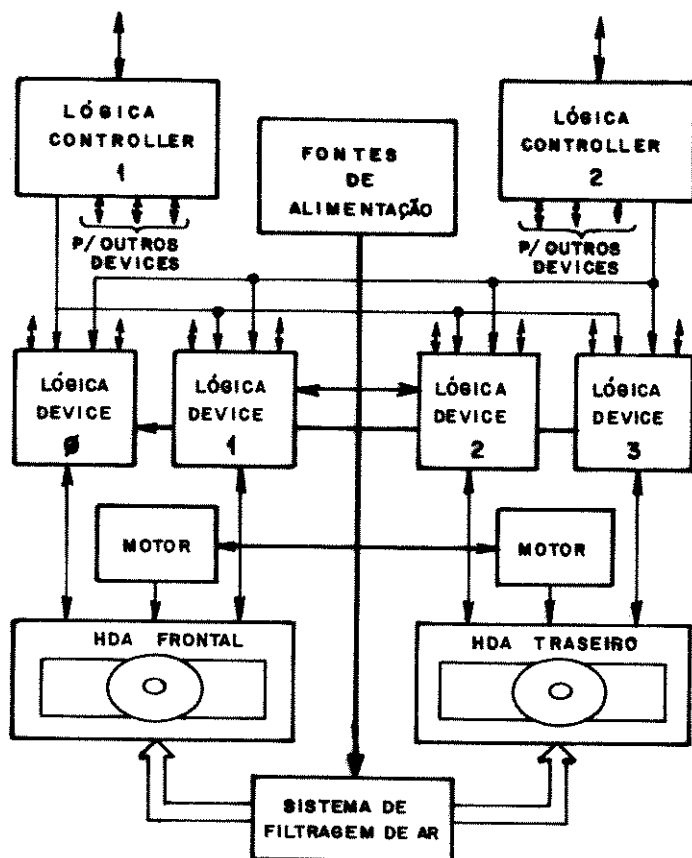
LÓGICA CONTROLLER 1

FONTES DE ALIMENTAÇÃO

LÓGICA CONTROLLER 2

P/ OUTROS DEVICES

P/ OUTROS DEVICES

LÓGICA DEVICE ø

LÓGICA DEVICE 1

LÓGICA DEVICE 2

LÓGICA DEVICE 3

MOTOR

MOTOR

HDA FRONTAL

HDA TRASEIRO

SISTEMA DE FILTRAGEM DE AR